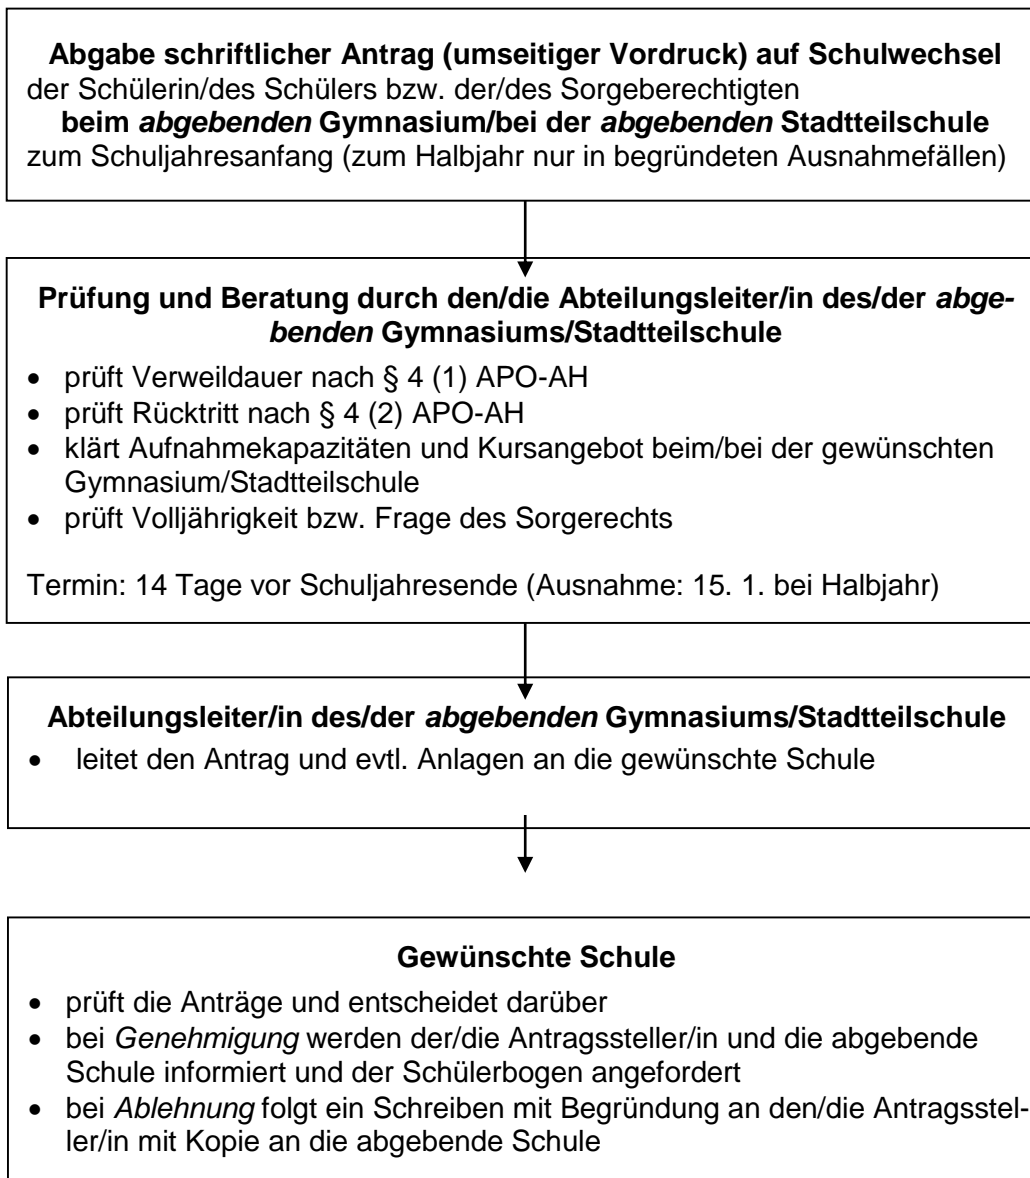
**Abgabe schriftlicher Antrag (umseitiger Vordruck) auf Schulwechsel** der Schülerin/des Schülers bzw. der/des Sorgeberechtigten **beim *abgebenden* Gymnasium/bei der *abgebenden* Stadtteilschule** zum Schuljahresanfang (zum Halbjahr nur in begründeten Ausnahmefällen)

**Prüfung und Beratung durch den/die Abteilungsleiter/in des/der *abgebenden* Gymnasiums/Stadtteilschule**

- prüft Verweildauer nach § 4 (1) APO-AH
- prüft Rücktritt nach § 4 (2) APO-AH
- klärt Aufnahmekapazitäten und Kursangebot beim/bei der gewünschten Gymnasium/Stadtteilschule
- prüft Volljährigkeit bzw. Frage des Sorgerechts

Termin: 14 Tage vor Schuljahresende (Ausnahme: 15. 1. bei Halbjahr)

**Abteilungsleiter/in des/der *abgebenden* Gymnasiums/Stadtteilschule**

- leitet den Antrag und evtl. Anlagen an die gewünschte Schule

**Gewünschte Schule**

- prüft die Anträge und entscheidet darüber
- bei *Genehmigung* werden der/die Antragssteller/in und die abgebende Schule informiert und der Schülerbogen angefordert
- bei *Ablehnung* folgt ein Schreiben mit Begründung an den/die Antragssteller/in mit Kopie an die abgebende Schule